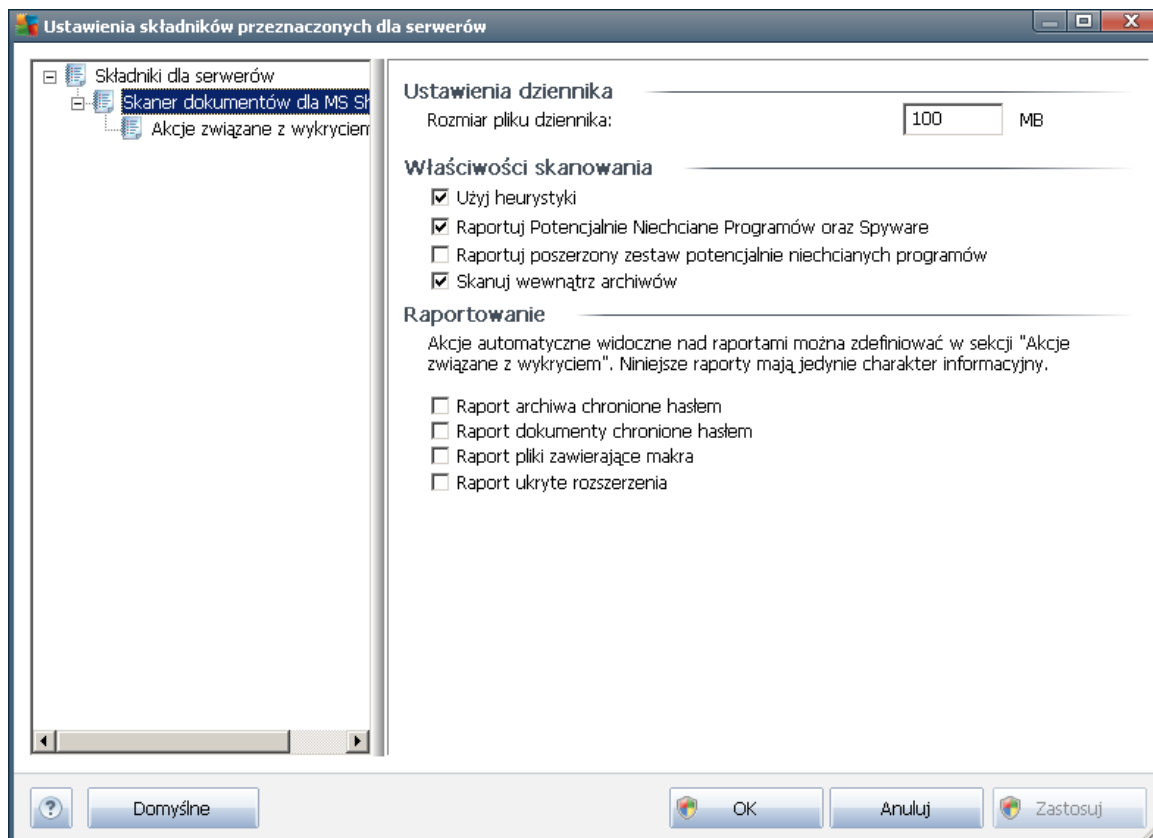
Ustawienia składników przeznaczonych dla serwerów

Składniki dla serwerów
Skaner dokumentów dla MS Sh
Akcje związane z wykryciem

Ustawienia dziennika
Rozmiar pliku dziennika: 100 MB

Właściwości skanowania
☑ Użyj heurystyki
☑ Raportuj Potencjalnie Niechciane Programów oraz Spyware
☐ Raportuj poszerzony zestaw potencjalnie niechcianych programów
☑ Skanuj wewnątrz archiwów

Raportowanie
Akcje automatyczne widoczne nad raportami można zdefiniować w sekcji "Akcje związane z wykryciem". Niniejsze raporty mają jedynie charakter informacyjny.

☐ Raport archiwa chronione hasłem
☐ Raport dokumenty chronione hasłem
☐ Raport pliki zawierające makra
☐ Raport ukryte rozszerzenia

Domyślne
OK
Anuluj
Zastosuj